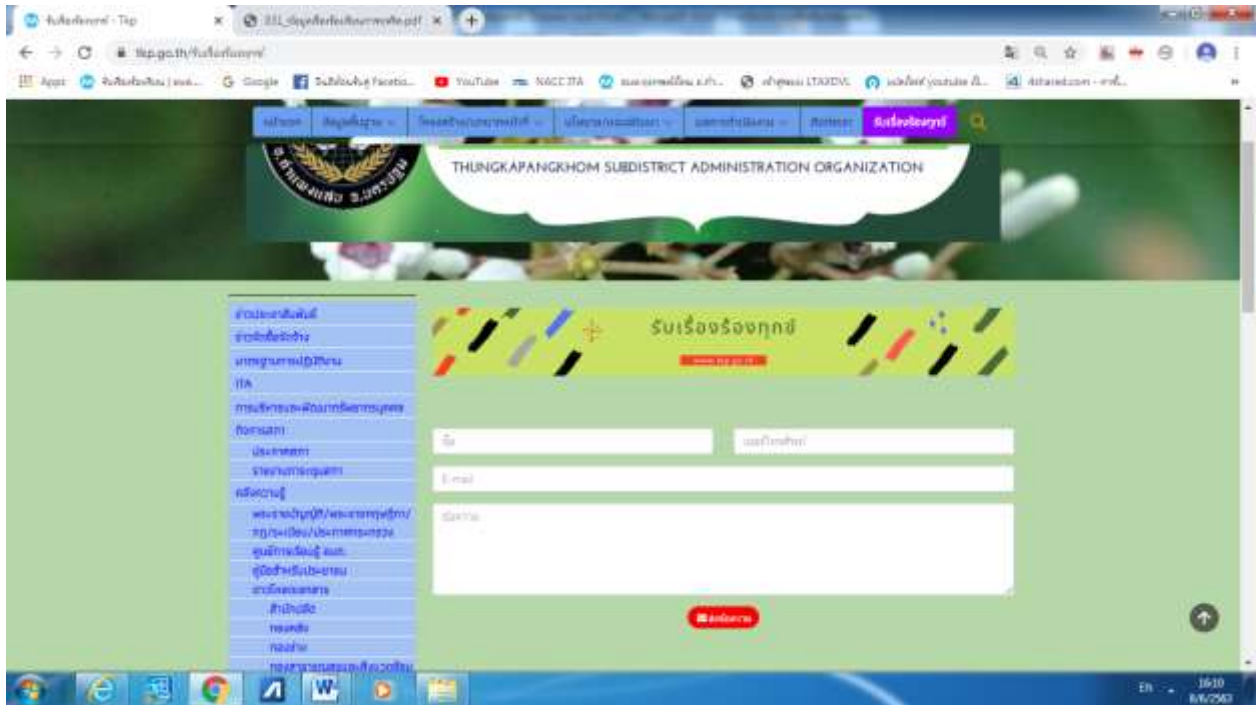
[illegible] - Tkp
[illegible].pdf
tkp.go.th/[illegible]
Apps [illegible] Google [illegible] Facebo... YouTube NACC ITA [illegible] LTAXDVL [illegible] youtube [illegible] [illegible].com

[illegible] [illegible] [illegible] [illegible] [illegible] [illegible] รับเรื่องร้องทุกข์

THUNGKAPANGKHOM SUBDISTRICT ADMINISTRATION ORGANIZATION

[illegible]
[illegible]
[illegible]
ITA
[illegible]
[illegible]
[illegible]
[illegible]
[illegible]
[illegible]
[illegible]
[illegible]
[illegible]
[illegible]
สำนักปลัด
กองคลัง
กองช่าง
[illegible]

รับเรื่องร้องทุกข์
www.tkp.go.th

ชื่อ
เบอร์โทรศัพท์
E-mail
ข้อความ

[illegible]

EN 16:10
8/6/2563